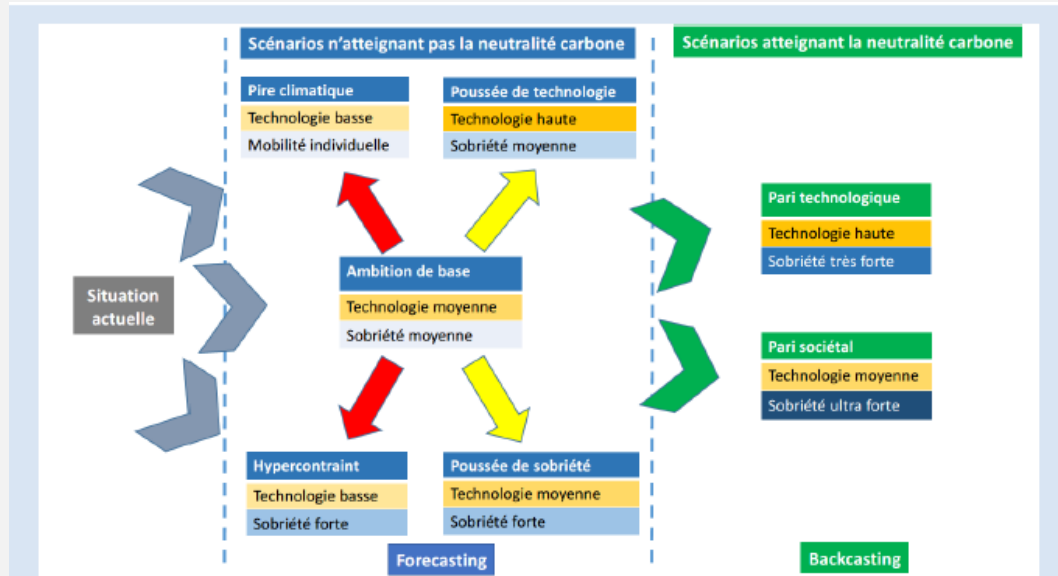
Scénarios n'atteignant pas la neutralité carbone

Scénarios atteignant la neutralité carbone

Pire climatique
Technologie basse
Mobilité individuelle

Poussée de technologie
Technologie haute
Sobriété moyenne

Situation actuelle

Ambition de base
Technologie moyenne
Sobriété moyenne

Pari technologique
Technologie haute
Sobriété très forte

Pari sociétal
Technologie moyenne
Sobriété ultra forte

Hypercontraint
Technologie basse
Sobriété forte

Poussée de sobriété
Technologie moyenne
Sobriété forte

Forecasting

Backcasting